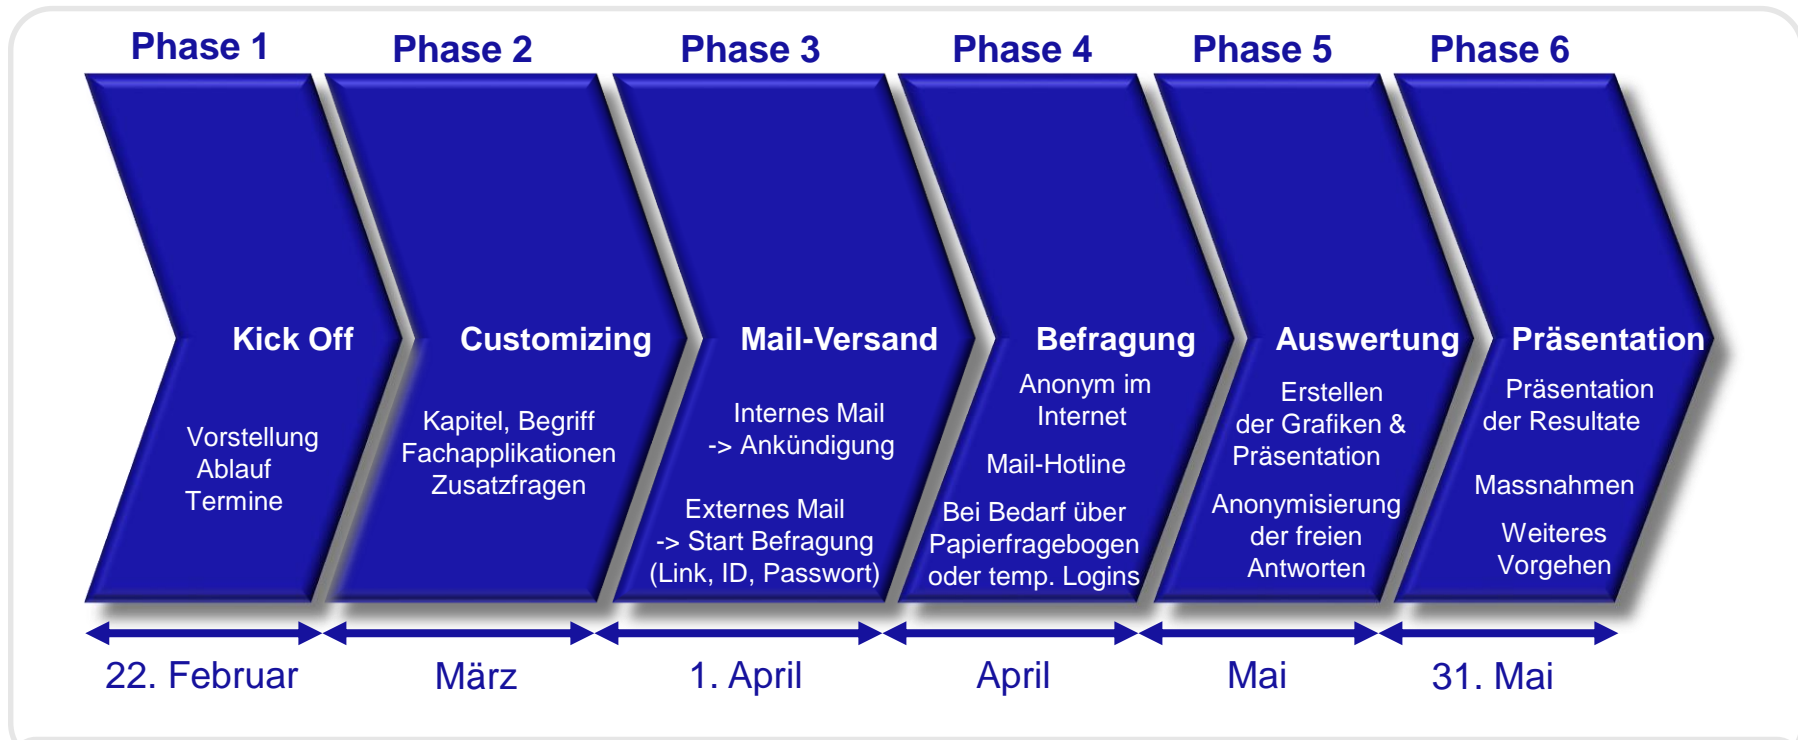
Phase 1
Kick Off
Vorstellung
Ablauf
Termine
22. Februar

Phase 2
Customizing
Kapitel, Begriff
Fachapplikationen
Zusatzfragen
März

Phase 3
Mail-Versand
Internes Mail
-> Ankündigung

Externes Mail
-> Start Befragung
(Link, ID, Passwort)
1. April

Phase 4
Befragung
Anonym im
Internet

Mail-Hotline

Bei Bedarf über
Papierfragebogen
oder temp. Logins
April

Phase 5
Auswertung
Erstellen
der Grafiken &
Präsentation

Anonymisierung
der freien
Antworten
Mai

Phase 6
Präsentation
Präsentation
der Resultate

Massnahmen

Weiteres
Vorgehen
31. Mai